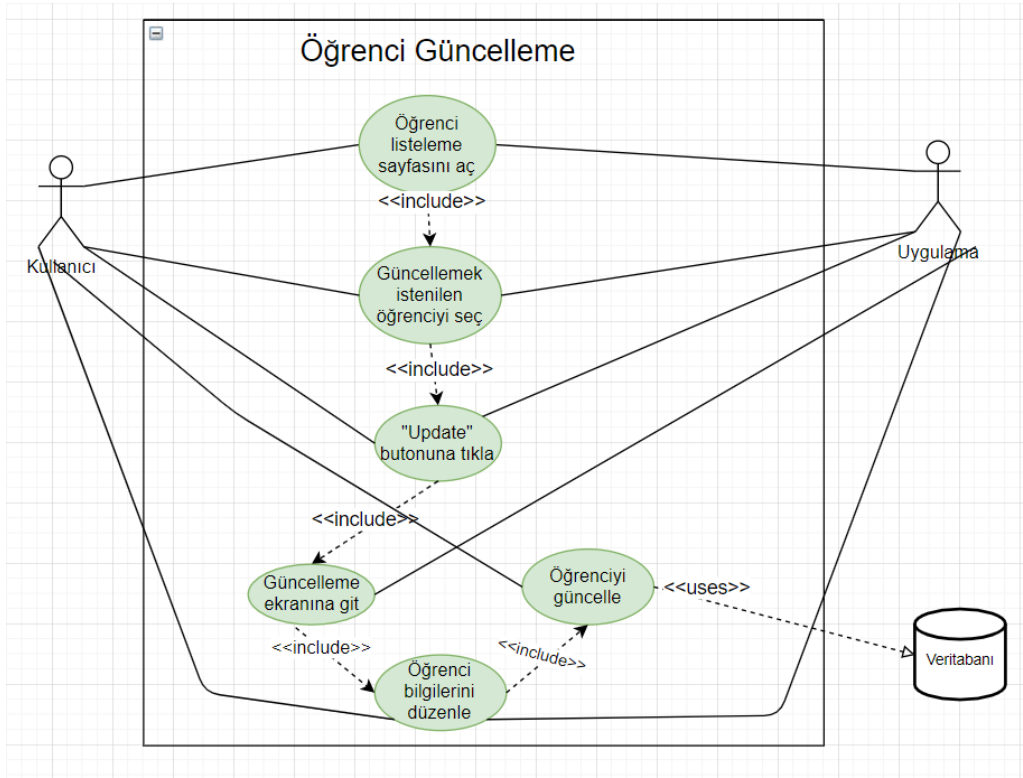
Öğrenci Güncelleme

Kullanıcı

Uygulama

Öğrenci listeleme sayfasını aç

<<include>>

Güncellemek istenilen öğrenciyi seç

<<include>>

"Update" butonuna tıkla

<<include>>

Güncelleme ekranına git

Öğrenciyi güncelle

<<uses>>

Veritabanı

<<include>>

<<include>>

Öğrenci bilgilerini düzenle